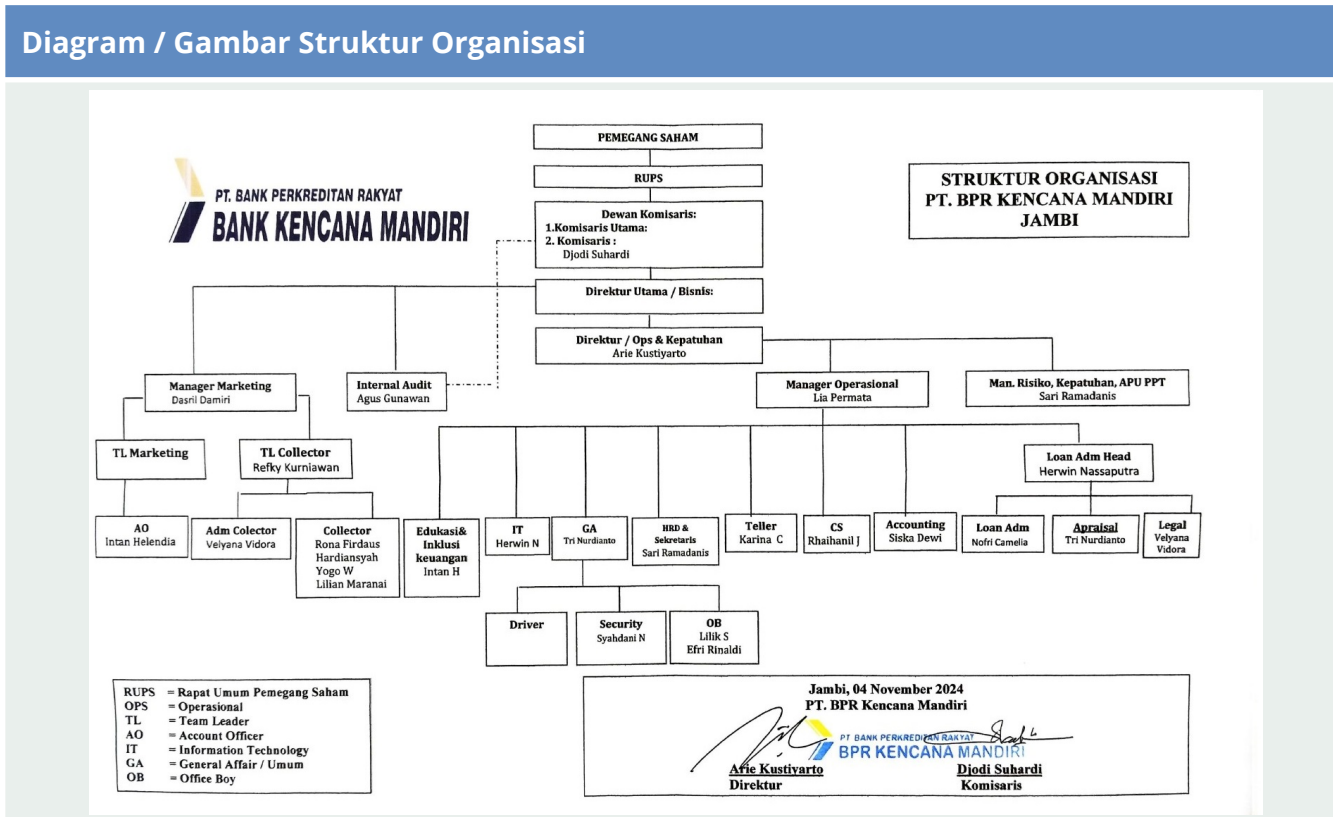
Diagram / Gambar Struktur Organisasi

PT. BANK PERKREDITAN RAKYAT
BANK KENCANA MANDIRI

PEMEGANG SAHAM

RUPS

Dewan Komisaris:
1.Komisaris Utama:
2. Komisaris :
Djodi Suhardi

STRUKTUR ORGANISASI
PT. BPR KENCANA MANDIRI
JAMBI

Direktur Utama / Bisnis:

Direktur / Ops & Kepatuhan
Arie Kustiyarto

Manager Marketing
Dasril Damiri

Internal Audit
Agus Gunawan

Manager Operasional
Lia Permata

Man. Risiko, Kepatuhan, APU PPT
Sari Ramadanis

TL Marketing

TL Collector
Refky Kurniawan

Loan Adm Head
Herwin Nassaputra

AO
Intan Helendia

Adm Colector
Velyana Vidora

Collector
Rona Firdaus
Hardiansyah
Yogo W
Lilian Maranai

Edukasi& Inklusi keuangan
Intan H

IT
Herwin N

GA
Tri Nurdianto

HRD & Sekretaris
Sari Ramadanis

Teller
Karina C

CS
Rhaihanil J

Accounting
Siska Dewi

Loan Adm
Nofri Camelia

Apraisal
Tri Nurdianto

Legal
Velyana Vidora

Driver

Security
Syahdani N

OB
Lilik S
Efri Rinaldi

RUPS = Rapat Umum Pemegang Saham
OPS = Operasional
TL = Team Leader
AO = Account Officer
IT = Information Technology
GA = General Affair / Umum
OB = Office Boy

Jambi, 04 November 2024
PT. BPR Kencana Mandiri

PT BANK PERKREDITAN RAKYAT
BPR KENCANA MANDIRI

Arie Kustiyarto
Direktur

Djodi Suhardi
Komisaris